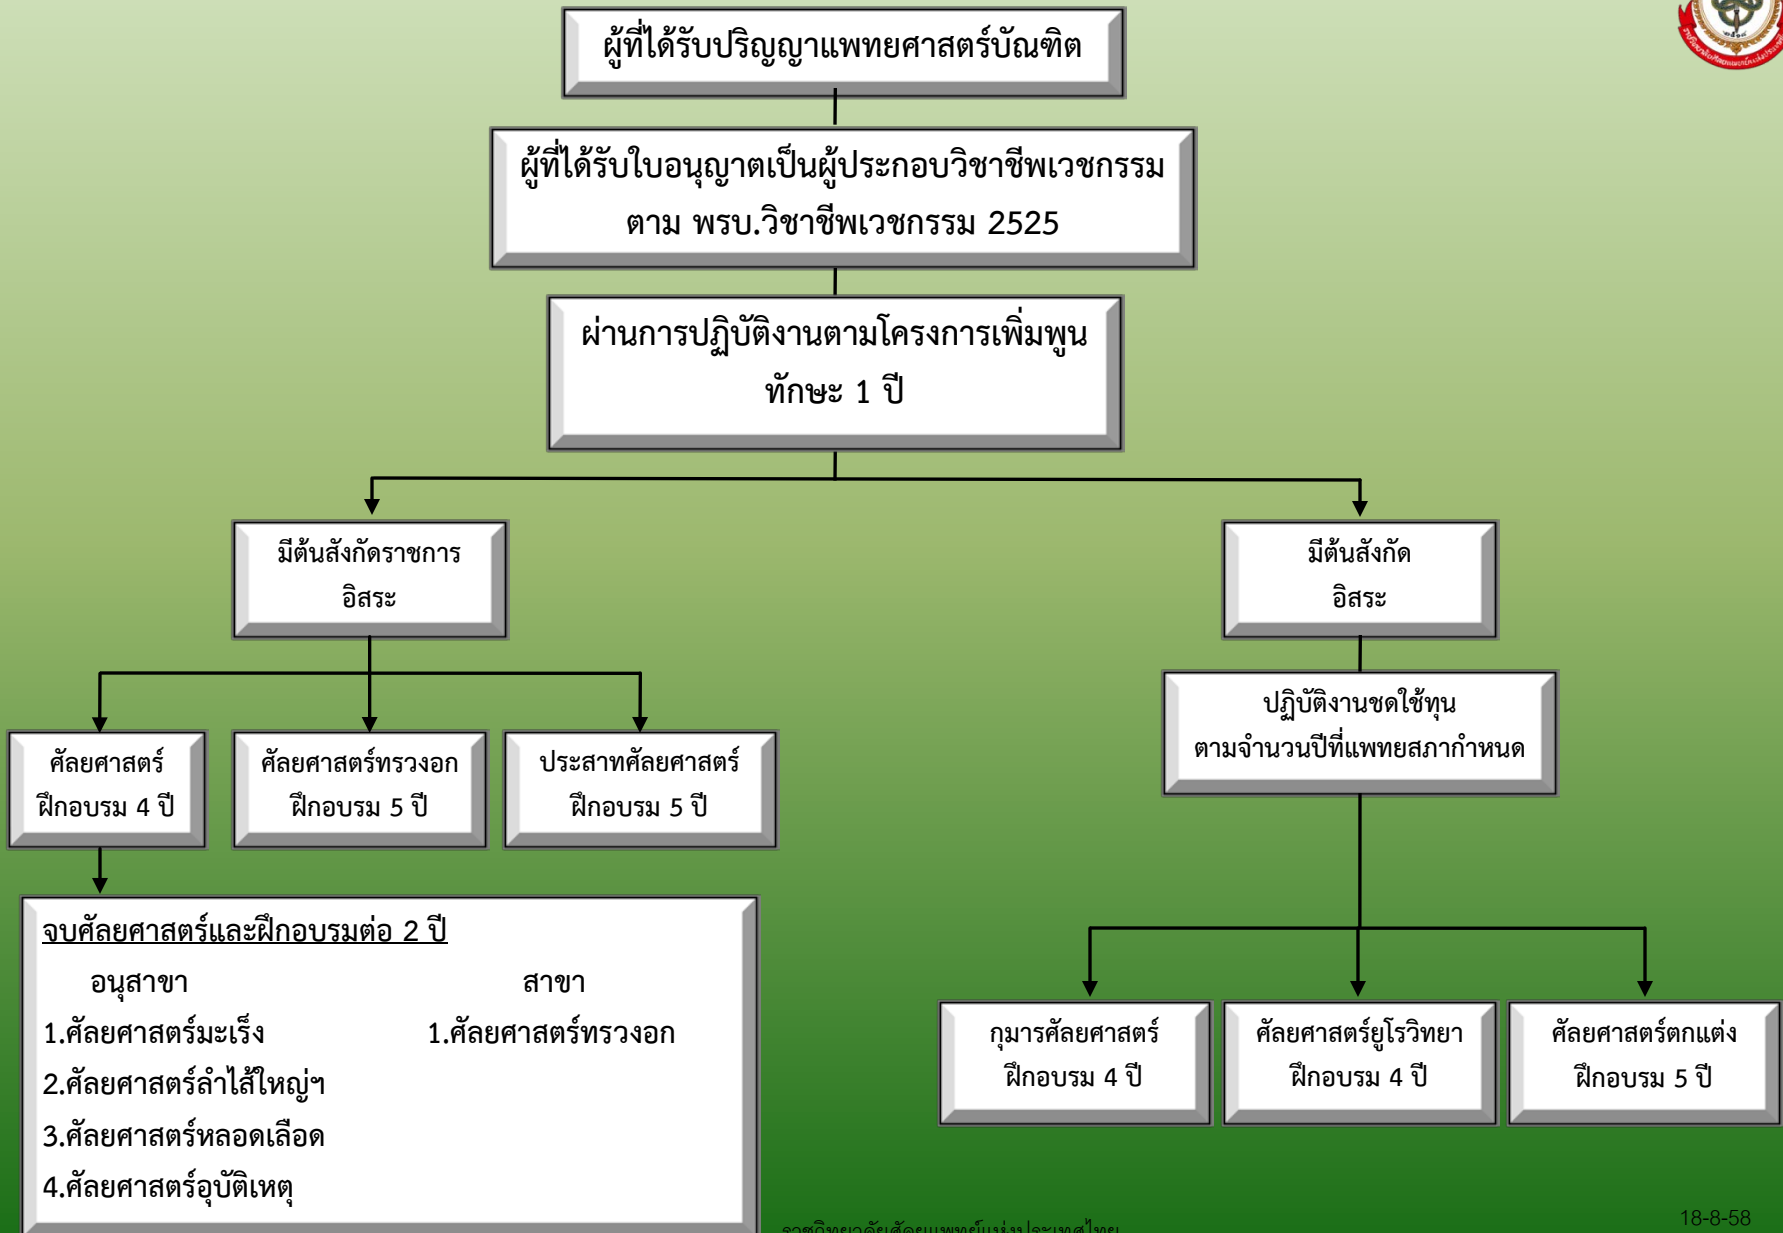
ผู้ที่ได้รับปริญญาแพทยศาสตร์บัณฑิต

ผู้ที่ได้รับใบอนุญาตเป็นผู้ประกอบวิชาชีพเวชกรรม ตาม พรบ.วิชาชีพเวชกรรม 2525

ผ่านการปฏิบัติงานตามโครงการเพิ่มพูนทักษะ 1 ปี

มีต้นสังกัดราชการ อิสระ

มีต้นสังกัด อิสระ

ศัลยศาสตร์ ฝึกอบรม 4 ปี

ศัลยศาสตร์ทรวงอก ฝึกอบรม 5 ปี

ประสาทศัลยศาสตร์ ฝึกอบรม 5 ปี

ปฏิบัติงานชดใช้ทุน ตามจำนวนปีที่แพทยสภากำหนด

จบศัลยศาสตร์และฝึกอบรมต่อ 2 ปี

อนุสาขา

1.ศัลยศาสตร์มะเร็ง

2.ศัลยศาสตร์ลำไส้ใหญ่ฯ

3.ศัลยศาสตร์หลอดเลือด

4.ศัลยศาสตร์อุบัติเหตุ

สาขา

1.ศัลยศาสตร์ทรวงอก

กุมารศัลยศาสตร์ ฝึกอบรม 4 ปี

ศัลยศาสตร์ยูโรวิทยา ฝึกอบรม 4 ปี

ศัลยศาสตร์ตกแต่ง ฝึกอบรม 5 ปี

ราชวิทยาลัยศัลยแพทย์แห่งประเทศไทย

18-8-58